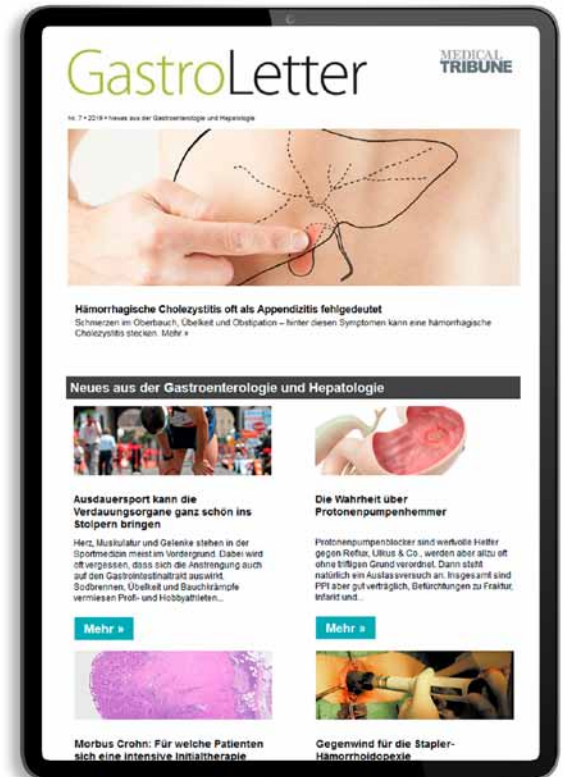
GastroLetter

MEDICAL TRIBUNE

Nr. 7 • 2019 • Neues aus der Gastroenterologie und Hepatologie

Hämorrhagische Cholezystitis oft als Appendizitis fehlgedeutet

Schmerzen im Oberbauch, Übelkeit und Obstipation – hinter diesen Symptomen kann eine hämorrhagische Cholezystitis stecken. Mehr »

Neues aus der Gastroenterologie und Hepatologie

Ausdauersport kann die Verdauungsorgane ganz schön ins Stolpern bringen

Herz, Muskulatur und Gelenke stehen in der Sportmedizin meist im Vordergrund. Dabei wird oft vergessen, dass sich die Anstrengung auch auf den Gastrointestinaltrakt auswirkt. Sodbrennen, Übelkeit und Bauchkrämpfe vermiesen Profi- und Hobbyathleten...

Mehr »

Die Wahrheit über Protonenpumpenhemmer

Protonenpumpenblocker sind wertvolle Helfer gegen Reflux, Ulkus & Co., werden aber allzu oft ohne triftigen Grund verordnet. Dann steht natürlich ein Auslassversuch an. Insgesamt sind PPI aber gut verträglich, Befürchtungen zu Fraktur, Infarkt und...

Mehr »

Morbus Crohn: Für welche Patienten sich eine intensive Initialtherapie

Gegenwind für die Stapler-Hämorrhoidopexie